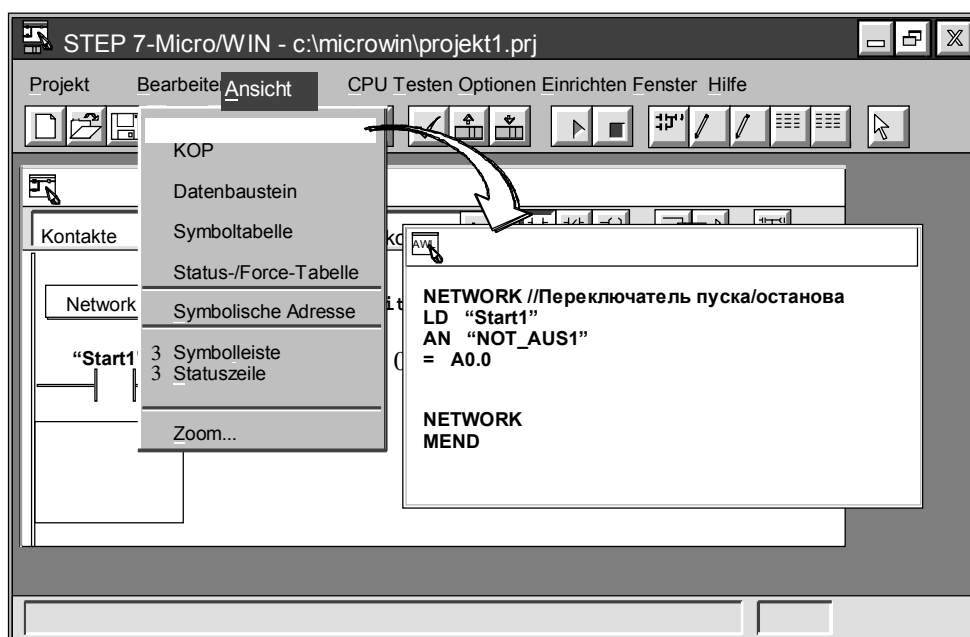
STEP 7-Micro/WIN - c:\microwin\projekt1.prj

Projekt Bearbeiten Ansicht CPU Testen Optionen Einrichten Fenster Hilfe

KOP
Datenbaustein
Symboltabelle
Status-/Force-Tabelle
Symbolische Adresse
3 Symbolleiste
3 Statuszeile
Zoom...

Kontakte

Network

"Start1"

AWL

NETWORK //Переключатель пуска/останова
LD "Start1"
AN "NOT_AUS1"
= A0.0

NETWORK
MEND